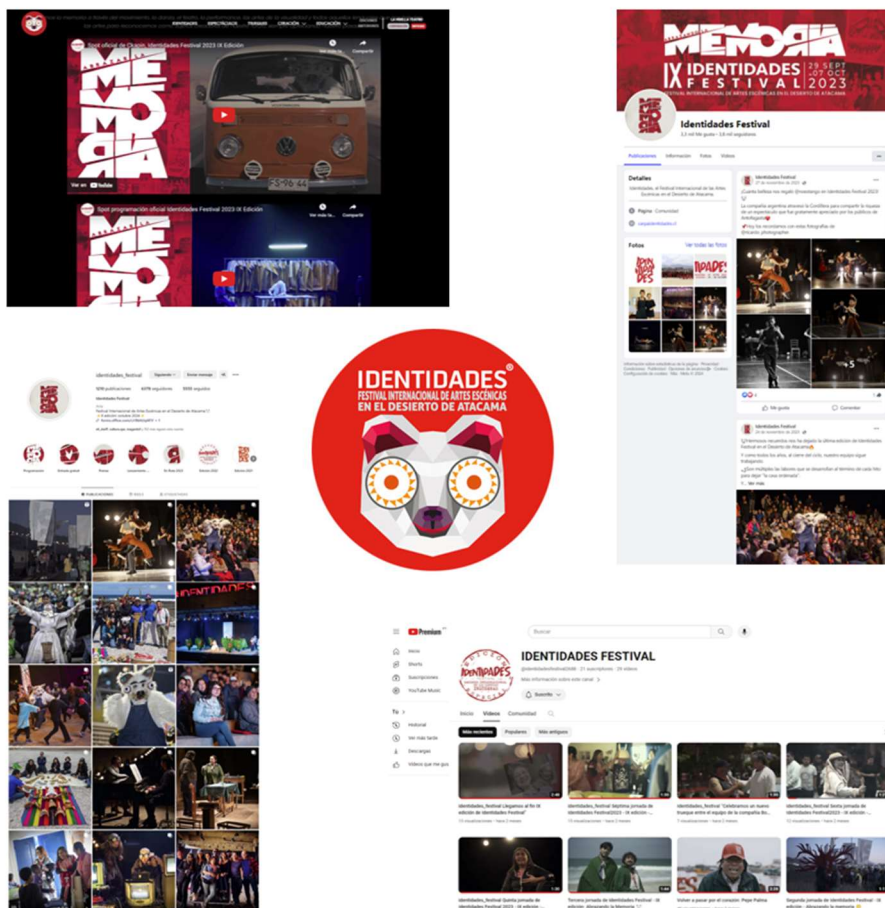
IDENTIDADES · ESPECTÁCULOS · TRABAJOS · CREACIÓN · EDUCACIÓN

Spot oficial de Ocasión Identidades Festival 2023 IX Edición

Compartir

MEMORIA

Ver en YouTube

Spot programación oficial Identidades Festival 2023 IX Edición

Ver más tarde

Compartir

MEMORIA

IX IDENTIDADES FESTIVAL

29 SEPT - 07 OCT 2023

FESTIVAL INTERNACIONAL DE ARTES ESCÉNICAS EN EL DESIERTO DE ATACAMA

Identidades Festival

3,2 mil Me gusta · 3,8 mil seguidores

Publicaciones · Información · Fotos · Videos

Detalles

Identidades, el Festival Internacional de las Artes Escénicas en el Desierto de Atacama

Página · Comunidad

Fotos

Ver todas las fotos

Identidades Festival

Me gusta · Comentar

Identidades Festival

... Ver más

identidades_festival

Seguiendo · Enviar mensaje

Identidades Festival

Festival Internacional de Artes Escénicas en el Desierto de Atacama

PUBLICACIONES · REELS · ETIQUETADAS

IDENTIDADES®

FESTIVAL INTERNACIONAL DE ARTES ESCÉNICAS EN EL DESIERTO DE ATACAMA

Premium

Buscar

Inicio

Shorts

Suscripciones

YouTube Music

Tú

Historial

Ver más tarde

Descargas

Videos que me gus

IDENTIDADES FESTIVAL

@identidadesfestival · 21 suscriptores · 29 videos

Más información sobre este canal

Suscrito

Inicio · Videos · Comunidad

Más recientes · Populares · Más antiguos

Identidades_festival Llegamos al fin IX edición de Identidades Festival

Identidades_festival Séptima jornada de Identidades Festival 2023 - IX edición

Identidades_festival "Celebramos un nuevo trueque entre el equipo de la compañía Bo...

Identidades_festival Sexta jornada de Identidades Festival 2023 - IX edición

Identidades_festival Quinta jornada de Identidades Festival 2023 - IX edición

Tercera jornada de Identidades Festival - IX edición

Invitan a pasar por el corazón: Pepe Palma

Segunda jornada de Identidades Festival - IX edición